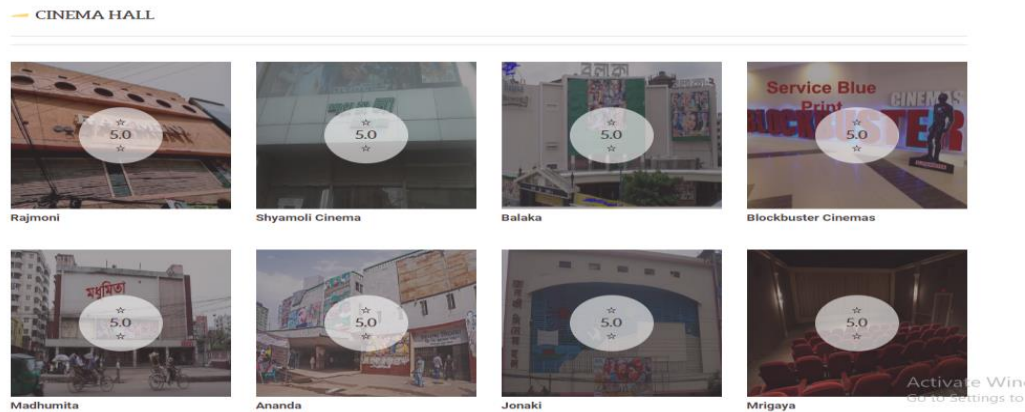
CINEMA HALL

☆
5.0
☆

Rajmoni

☆
5.0
☆

Shyamoli Cinema

বলাকা

☆
5.0
☆

Balaka

Service Blue Print

CINEMAS

BLOCKBUSTER

☆
5.0
☆

Blockbuster Cinemas

মধুমিতা

☆
5.0
☆

Madhumita

☆
5.0
☆

Ananda

☆
5.0
☆

Jonaki

☆
5.0
☆

Mrigaya

Activate Wind
Go to Settings to